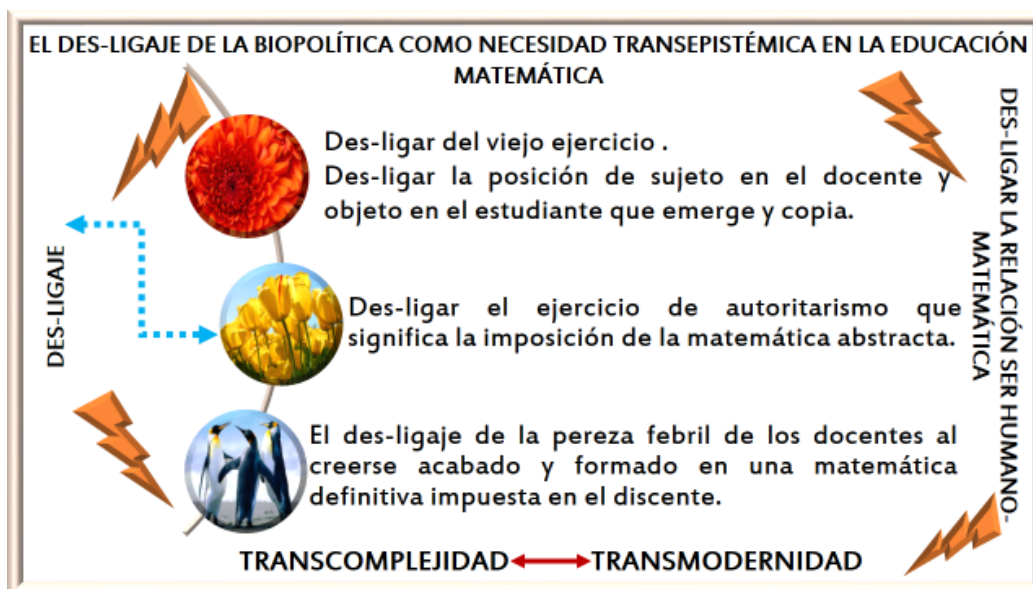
EL DES-LIGAJE DE LA BIOPOLÍTICA COMO NECESIDAD TRANSEPISTÉMICA EN LA EDUCACIÓN MATEMÁTICA

DES-LIGAJE

Des-ligar del viejo ejercicio .
Des-ligar la posición de sujeto en el docente y objeto en el estudiante que emerge y copia.

Des-ligar el ejercicio de autoritarismo que significa la imposición de la matemática abstracta.

El des-ligaje de la pereza febril de los docentes al creerse acabado y formado en una matemática definitiva impuesta en el discente.

DES-LIGAR LA RELACIÓN SER HUMANO-MATEMÁTICA

TRANSCOMPLEJIDAD TRANSMODERNIDAD